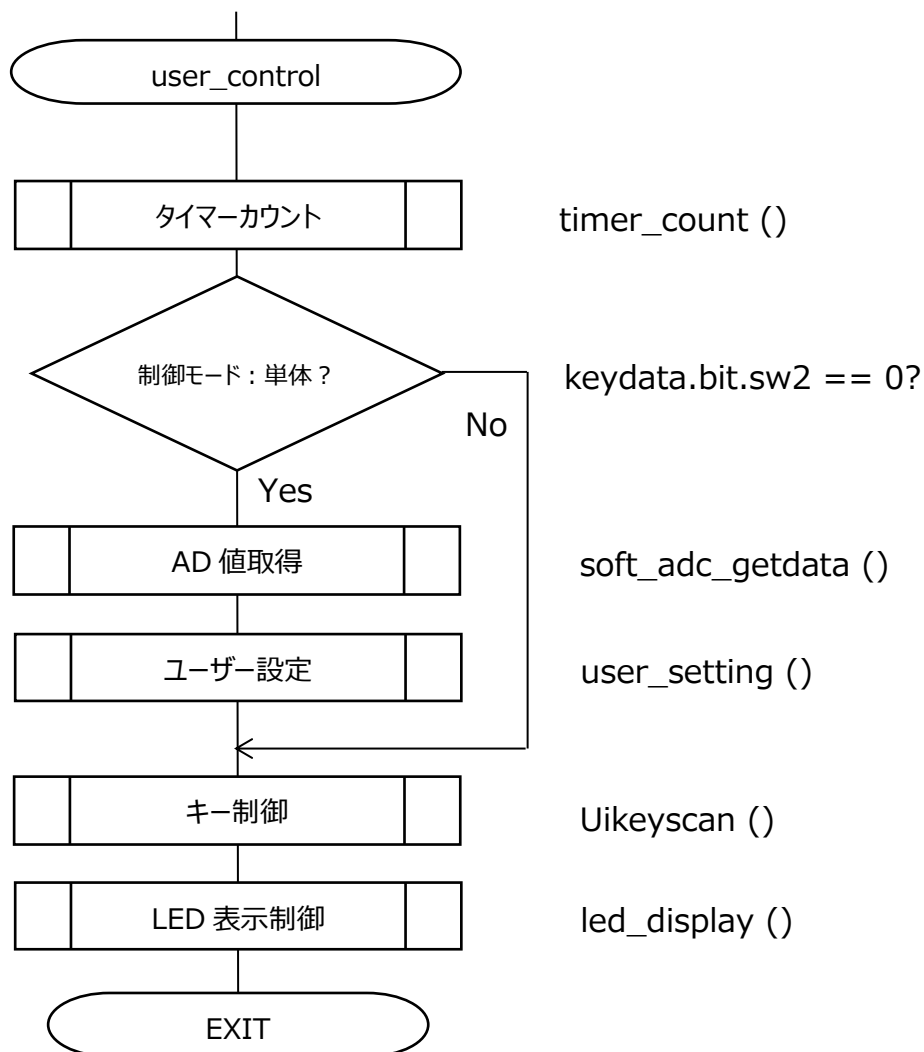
user_control

タイマーカウント

timer_count ()

制御モード：単体？

keydata.bit.sw2 == 0?

No

Yes

AD 値取得

soft_adc_getdata ()

ユーザー設定

user_setting ()

キー制御

Uikeyscan ()

LED 表示制御

led_display ()

EXIT